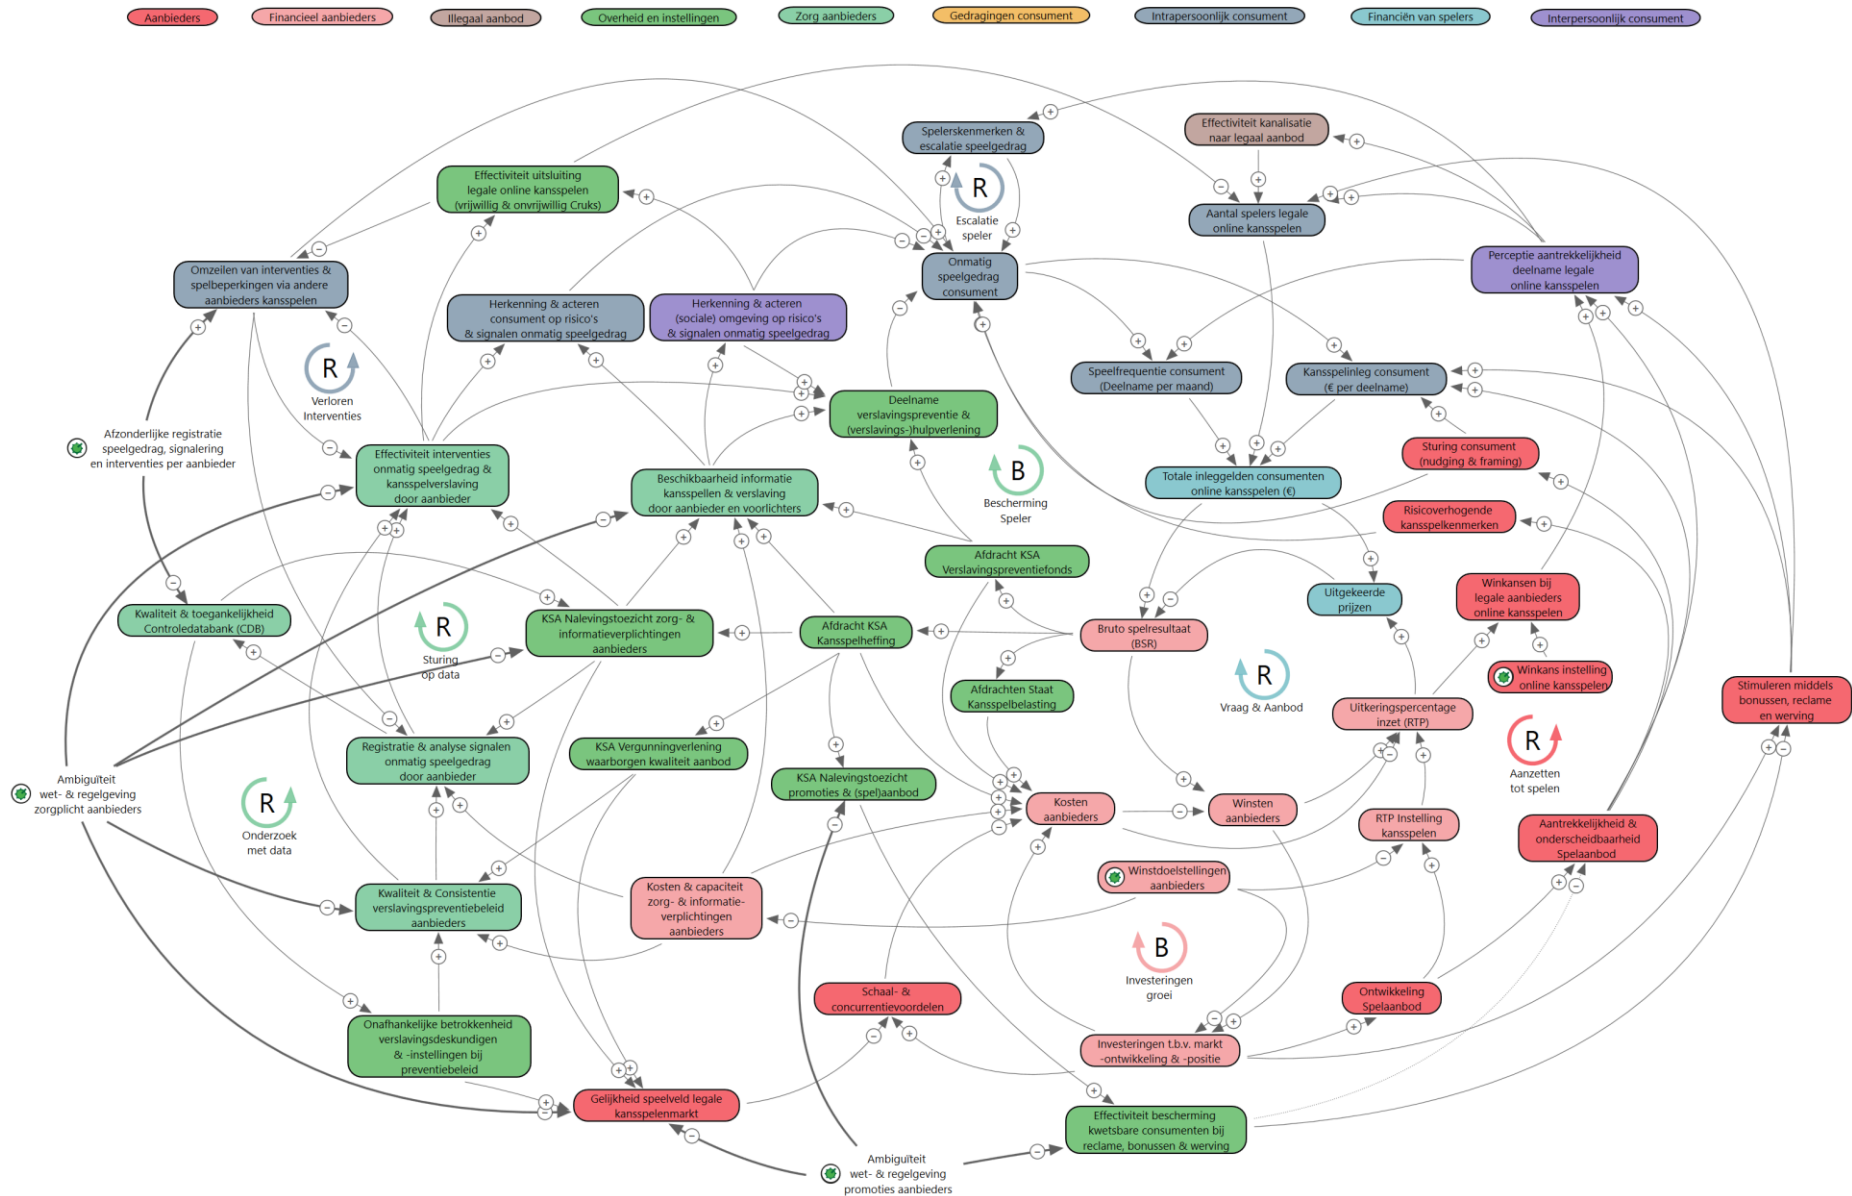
Aanbieders
Financieel aanbieders
Illegaal aanbod
Overheid en instellingen
Zorg aanbieders
Gedragingen consument
Intrapersoonlijk consument
Financiën van spelers
Interpersoonlijk consument

Spelerskenmerken & escalatie speelgedrag

R
Escalatie speler

Effectiviteit kanalisatie naar legaal aanbod

Aantal spelers legale online kansspelen

Effectiviteit uitsluiting legale online kansspelen (vrijwillig & onvrijwillig Cruks)

Onmatig speelgedrag consument

Perceptie aantrekkelijkheid deelname legale online kansspelen

Omzeilen van interventies & spelbeperkingen via andere aanbieders kansspelen

Herkenning & acteren consument op risico's & signalen onmatig speelgedrag

Herkenning & acteren (sociale) omgeving op risico's & signalen onmatig speelgedrag

R
Verloren Interventies

Speelfrequentie consument (Deelname per maand)

Kansspelinleg consument (€ per deelname)

Deelname verslavingspreventie & (verslavings-)hulpverlening

Afzonderlijke registratie speelgedrag, signalering en interventies per aanbieder

Effectiviteit interventies onmatig speelgedrag & kansspelverslaving door aanbieder

Beschikbaarheid informatie kansspellen & verslaving door aanbieder en voorlichters

B
Bescherming Speler

Totale inleggelden consumenten online kansspelen (€)

Sturing consument (nudging & framing)

Risicoverhogende kansspelkenmerken

Afdracht KSA Verslavingspreventiefonds

Uitgekeerde prijzen

Winkansen bij legale aanbieders online kansspelen

Kwaliteit & toegankelijkheid Controledatabank (CDB)

R
Sturing op data

KSA Nalevingstoezicht zorg- & informatieverplichtingen aanbieders

Afdracht KSA Kansspelheffing

Bruto spelresultaat (BSR)

Winkans instelling online kansspelen

Afdrachten Staat Kansspelbelasting

R
Vraag & Aanbod

Uitkeringspercentage inzet (RTP)

Stimuleren middels bonussen, reclame en werving

R
Aanzetten tot spelen

Registratie & analyse signalen onmatig speelgedrag door aanbieder

KSA Vergunningverlening waarborgen kwaliteit aanbod

KSA Nalevingstoezicht promoties & (spel)aanbod

Kosten aanbieders

Winsten aanbieders

RTP Instelling kansspelen

Aantrekkelijkheid & onderscheidbaarheid Spelaanbod

Ambiguïteit wet- & regelgeving zorgplicht aanbieders

R
Onderzoek met data

Kwaliteit & Consistentie verslavingspreventiebeleid aanbieders

Kosten & capaciteit zorg- & informatieverplichtingen aanbieders

Winstdoelstellingen aanbieders

B
Investeringen groei

Onafhankelijke betrokkenheid verslavingsdeskundigen & -instellingen bij preventiebeleid

Schaal- & concurrentievoordelen

Ontwikkeling Spelaanbod

Investeringen t.b.v. markt -ontwikkeling & -positie

Gelijkheid speelveld legale kansspelenmarkt

Effectiviteit bescherming kwetsbare consumenten bij reclame, bonussen & werving

Ambiguïteit wet- & regelgeving promoties aanbieders